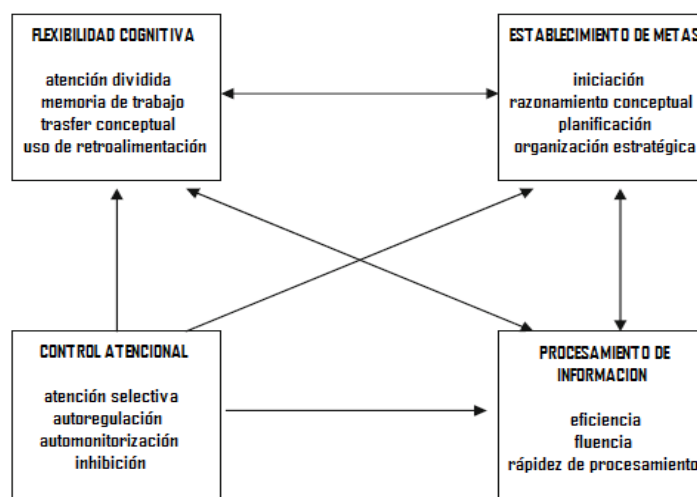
FLEXIBILIDAD COGNITIVA

atención dividida
memoria de trabajo
trasfer conceptual
uso de retroalimentación

ESTABLECIMIENTO DE METAS

iniciación
razonamiento conceptual
planificación
organización estratégica

CONTROL ATENCIONAL

atención selectiva
autoregulación
automonitorización
inhibición

PROCESAMIENTO DE INFORMACION

eficiencia
fluencia
rápidez de procesamiento